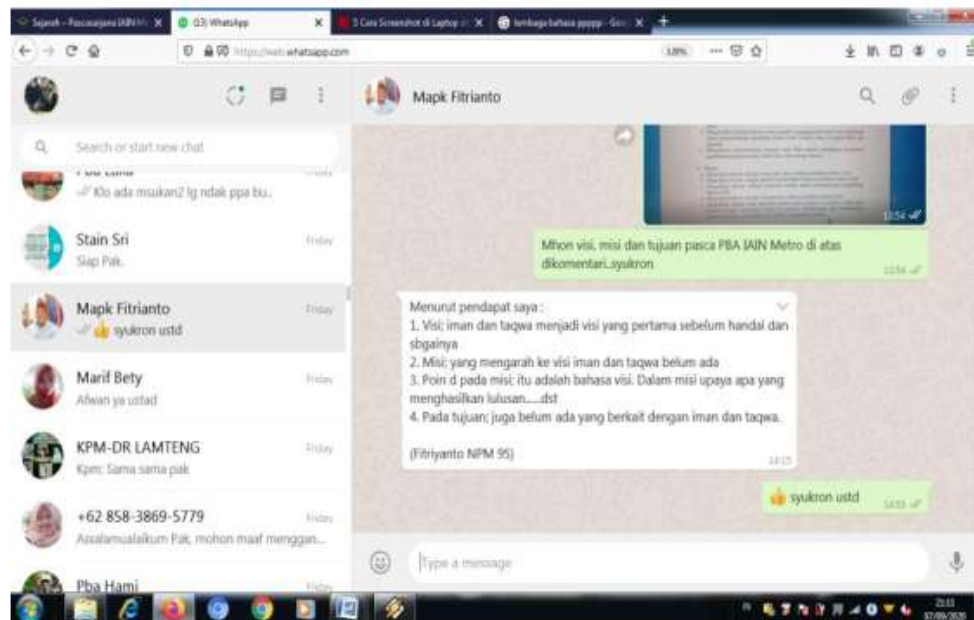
Sejarah – Pascasarjana IAIN Me ×
(63) WhatsApp ×
5 Cara Screenshot di Laptop ×
lembaga bahasa ppppp - Goo ×
+

https://web.whatsapp.com
120%

Search or start new chat

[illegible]
Klo ada msukan2 lg ndak ppa bu..

Stain Sri
Friday
Siap Pak.

Mapk Fitrianto
Friday
syukron ustd

Marif Bety
Friday
Afwan ya ustad

KPM-DR LAMTENG
Friday
Kpm: Sama sama pak

+62 858-3869-5779
Friday
Assalamualaikum Pak, mohon maaf menggan...

Pba Hami
Friday

Mapk Fitrianto

13:54

Mhon visi, misi dan tujuan pasca PBA IAIN Metro di atas dikomentari..syukron
13:54

Menurut pendapat saya :
1. Visi; iman dan taqwa menjadi visi yang pertama sebelum handal dan sbgainya
2. Misi; yang mengarah ke visi iman dan taqwa belum ada
3. Poin d pada misi; itu adalah bahasa visi. Dalam misi upaya apa yang menghasilkan lulusan.....dst
4. Pada tujuan; juga belum ada yang berkait dengan iman dan taqwa.

(Fitriyanto NPM 95)
14:15

syukron ustd
14:55

Type a message

21:11
07/09/2020